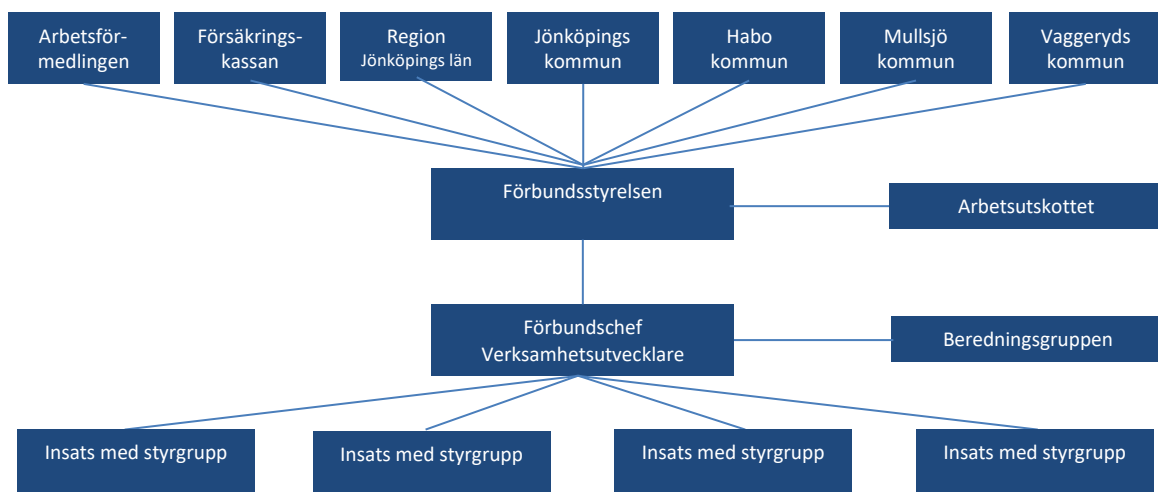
Arbetsförmedlingen

Försäkringskassan

Region Jönköpings län

Jönköpings kommun

Habo kommun

Mullsjö kommun

Vaggeryds kommun

Förbundsstyrelsen

Arbetsutskottet

Förbundschef Verksamhetsutvecklare

Beredningsgruppen

Insats med styrgrupp

Insats med styrgrupp

Insats med styrgrupp

Insats med styrgrupp